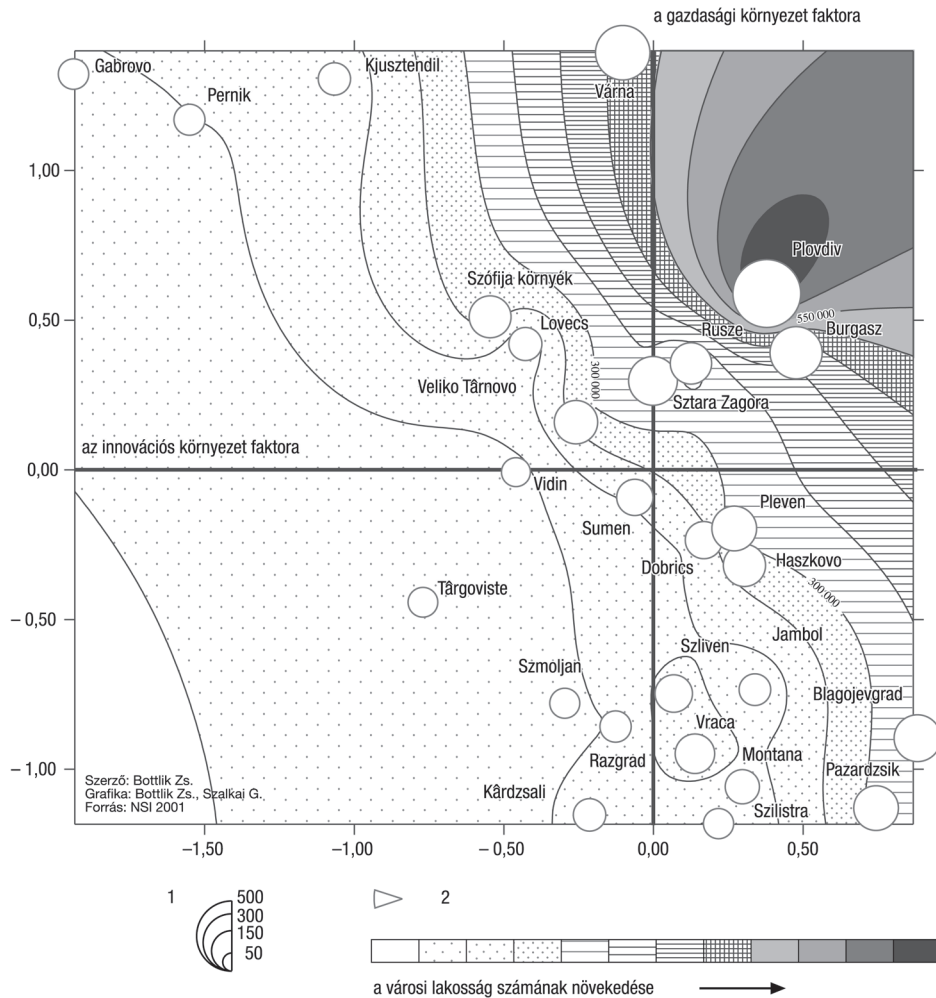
a gazdasági környezet faktora

Gabrovo
Pernik
Kjusztendil
Várna
Plovdiv
Szófija környék
Lovecs
550 000
Burgasz
Rusze
300 000
Veliko Târnovo
Sztara Zagora
az innovációs környezet faktora
Vidin
Sumen
Pleven
Dobrics
Haszkovo
300 000
Târgoviste
Jambol
Szliven
Szmoljan
Blagojevgrad
Vraca
Montana
Razgrad
Pazardzsik
Kârdzsali
Szilistra

Szerző: Bottlik Zs.
Grafika: Bottlik Zs., Szalkai G.
Forrás: NSI 2001

1,00
0,50
0,00
– 0,50
– 1,00
–1,50
–1,00
– 0,50
0,00
0,50

1
500
300
150
50
2

a városi lakosság számának növekedése